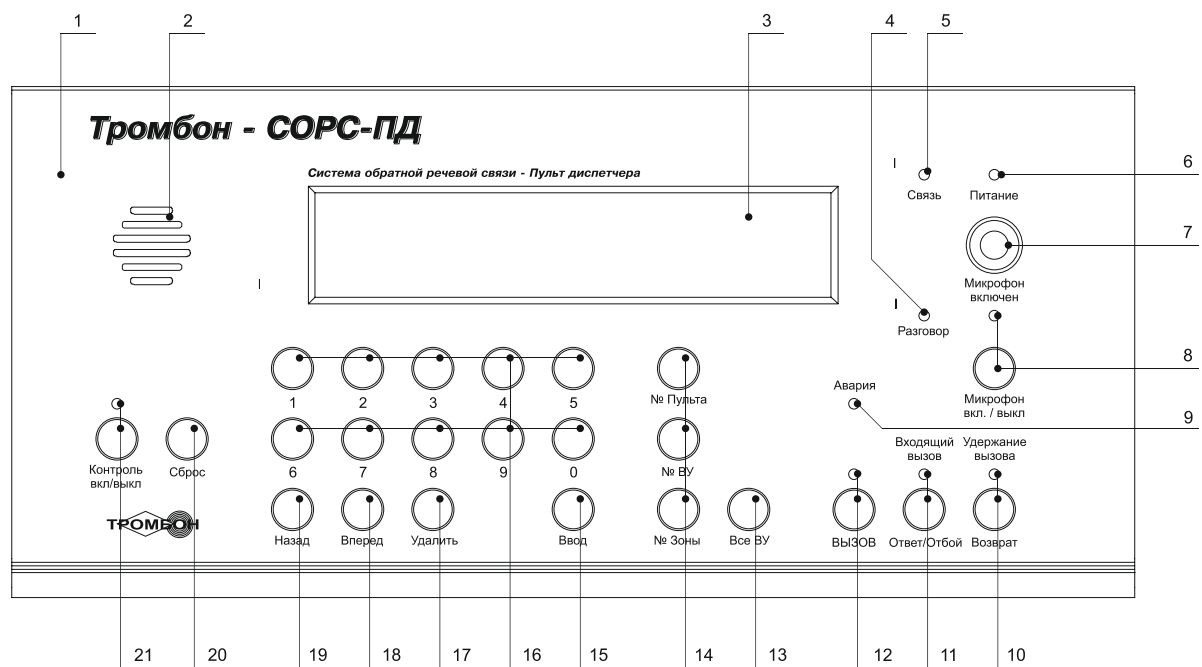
1 2 3 4 5

Тромбон - СОРС-ПД

Система обратной речевой связи - Пульт диспетчера

Связь

Питание

6

7

Микрофон включен

Разговор

8

Авария

Микрофон вкл. / выкл

9

1 2 3 4 5

№ Пульта

6 7 8 9 0

№ ВУ

Контроль вкл/выкл

Сброс

Входящий вызов

Удержание вызова

ТРОМБОН

Назад

Вперед

Удалить

Ввод

№ Зоны

Все ВУ

ВЫЗОВ

Ответ/Отбой

Возврат

21 20 19 18 17 16 15 14 13 12 11 10